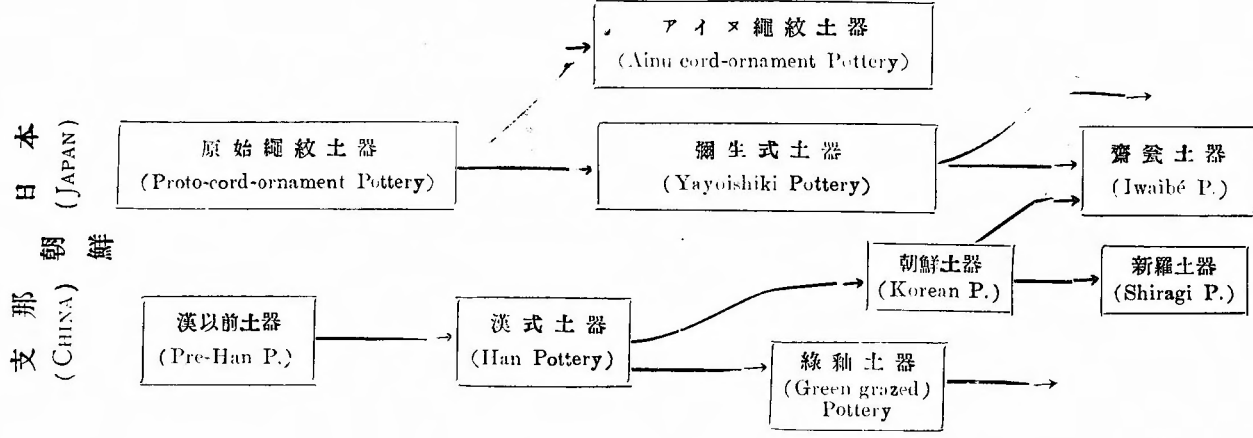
日本 (JAPAN)

朝鮮

支那 (CHINA)

アイヌ繩紋土器
(Ainu cord-ornament Pottery)

原始繩紋土器
(Proto-cord-ornament Pottery)

彌生式土器
(Yayoishiki Pottery)

齋瓮土器
(Iwaibé P.)

朝鮮土器
(Korean P.)

新羅土器
(Shiragi P.)

漢以前土器
(Pre-Han P.)

漢式土器
(Han Pottery)

綠釉土器
(Green grazed)
Pottery